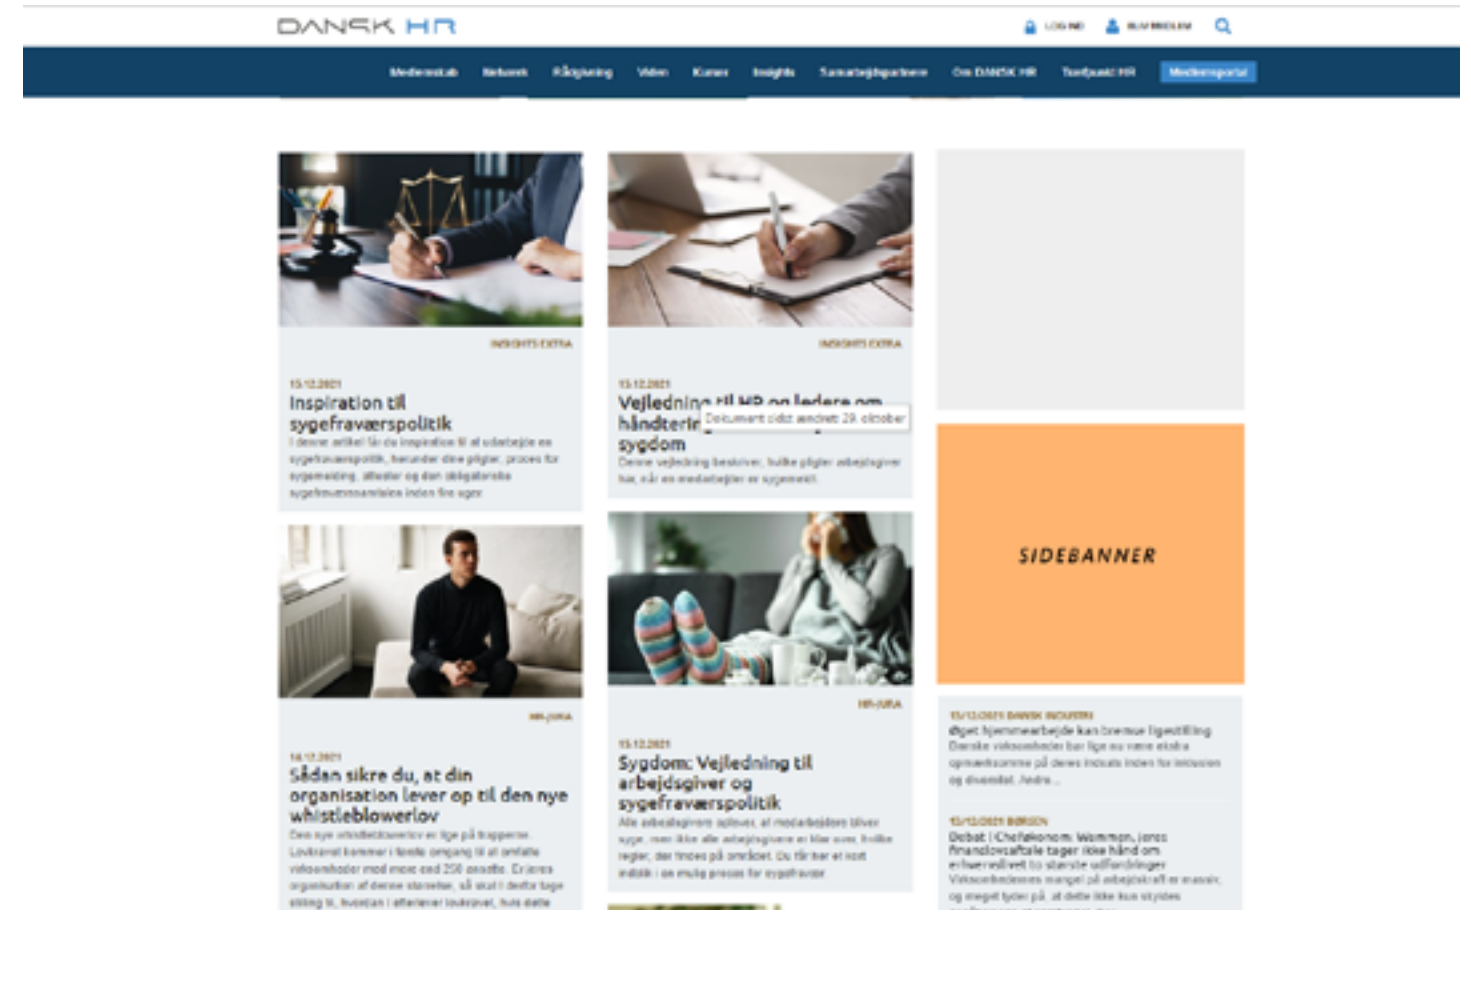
DANSK HR

LOG IND BLIV MEDLEM

Medlemskab Netværk Rådgivning Viden Kurser Insights Samarbejdspartnere Om DANSK HR Tordpunkt HR Medlemsportal

INSIGHTS EXTRA

15.12.2021
Inspiration til sygefraværspolitik
I denne artikel får du inspiration til at udarbejde en sygefraværspolitik, herunder dine pligter, proces for sygemelding, attester og den obligatoriske sygefraværssamtale inden fire uger.

INSIGHTS EXTRA

15.12.2021
Vejledning til HR og ledere om håndtering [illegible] sygdom
Dokument sidst ændret: 29. oktober
Denne vejledning beskriver, hvilke pligter arbejdsgiver har, når en medarbejder er sygemeldt.

HR-JURA

14.12.2021
Sådan sikre du, at din organisation lever op til den nye whistleblowerlov
Den nye whistleblowerlov er lige på trapperne. Lovkravet kommer i første omgang til at omfatte virksomheder med mere end 250 ansatte. Er jeres organisation af denne størrelse, så skal i derfor tage stilling til, hvordan i efterlever loven, hvis dette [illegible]

HR-JURA

13.12.2021
Sygdom: Vejledning til arbejdsgiver og sygefraværspolitik
Alle arbejdsgivere oplever, at medarbejdere bliver syge, men ikke alle arbejdsgivere er klar over, hvilke regler, der findes på området. Du får her et kort indblik i en mulig proces for sygefravær.

SIDEBANNER

13/12/2021 DANSK INDUSTRI
Øget hjemmearbejde kan bremse ligestilling
Danske virksomheder bør lige nu være ekstra opmærksomme på deres indsats inden for inklusion og diversitet. Andre ...

13/12/2021 BØRSEN
Debat | Cheføkonom: Wammen, Jensen finanslovsaftale tager ikke hånd om erhvervslivet to største udfordringer
Virksomhedernes mangel på arbejdskraft er massiv, og meget tyder på, at dette ikke kun skyldes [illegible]